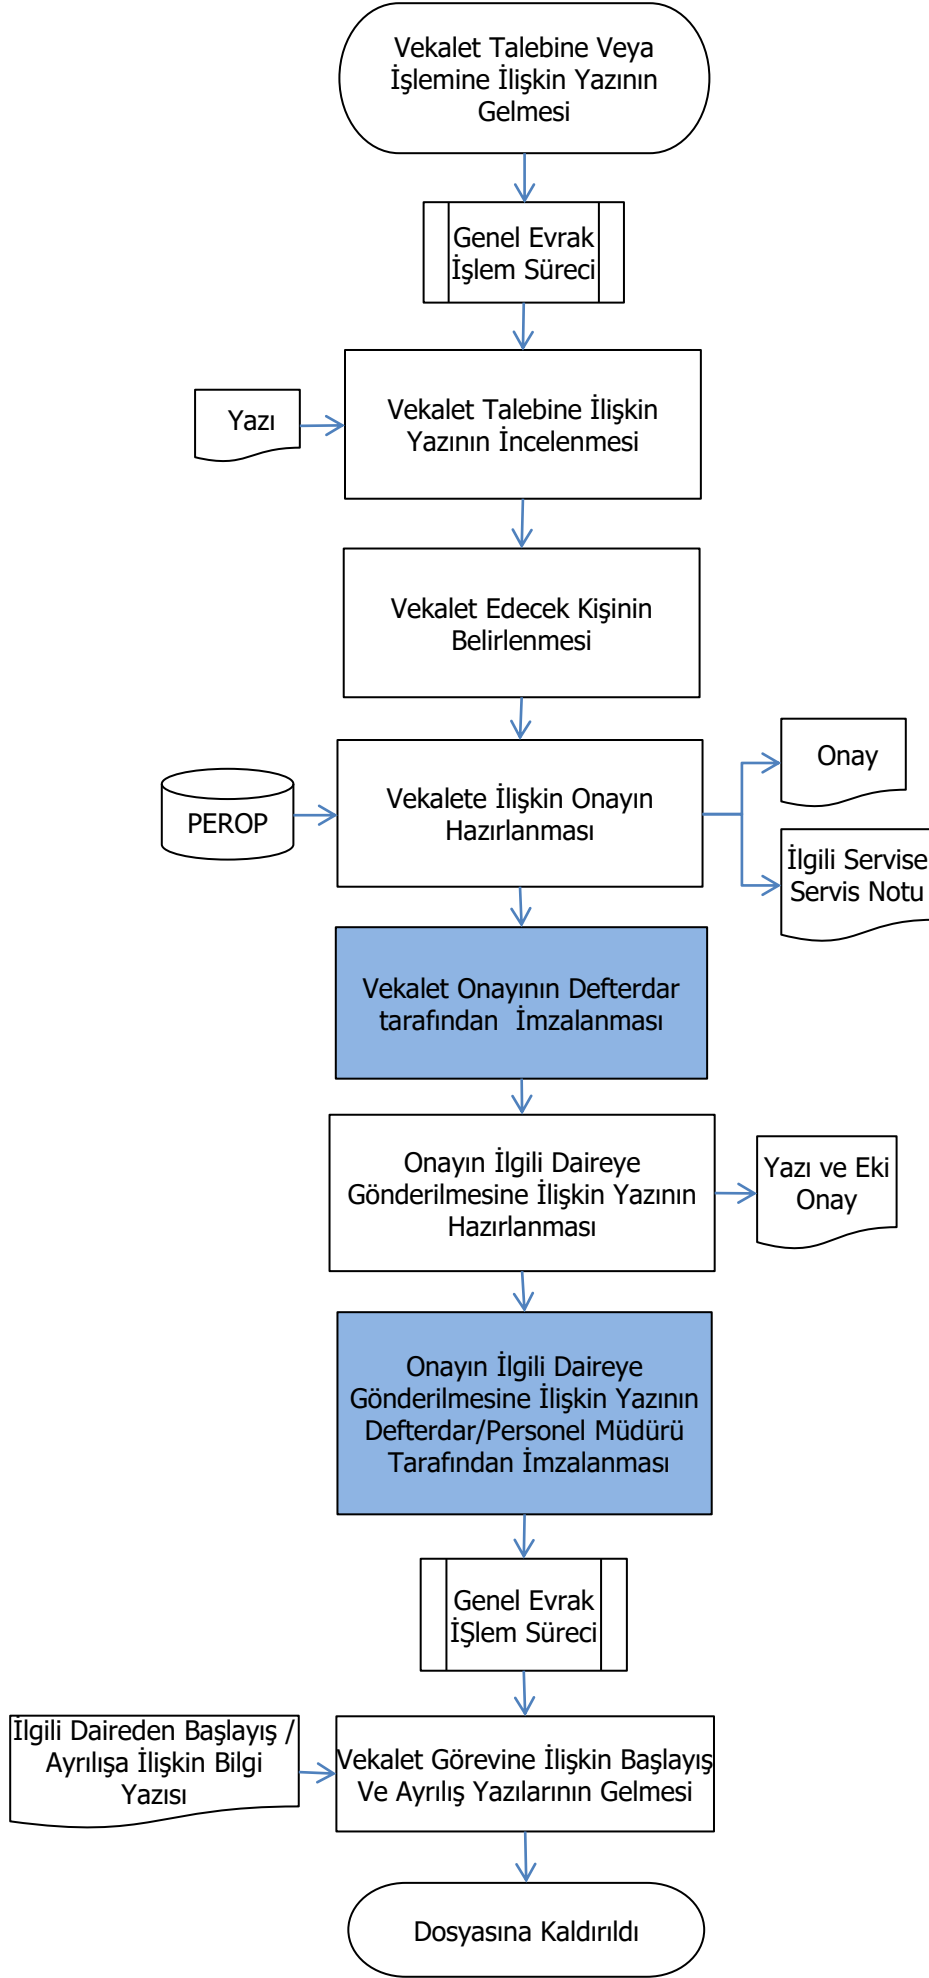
Vekalet Talebine Veya İşlemine İlişkin Yazının Gelmesi

Genel Evrak İşlem Süreci

Yazı

Vekalet Talebine İlişkin Yazının İncelenmesi

Vekalet Edecek Kişinin Belirlenmesi

PEROP

Vekalete İlişkin Onayın Hazırlanması

Onay

İlgili Servise Servis Notu

Vekalet Onayının Defterdar tarafından İmzalanması

Onayın İlgili Daireye Gönderilmesine İlişkin Yazının Hazırlanması

Yazı ve Eki Onay

Onayın İlgili Daireye Gönderilmesine İlişkin Yazının Defterdar/Personel Müdürü Tarafından İmzalanması

Genel Evrak İŞlem Süreci

İlgili Daireden Başlayış / Ayrılışa İlişkin Bilgi Yazısı

Vekalet Görevine İlişkin Başlayış Ve Ayrılış Yazılarının Gelmesi

Dosyasına Kaldırıldı